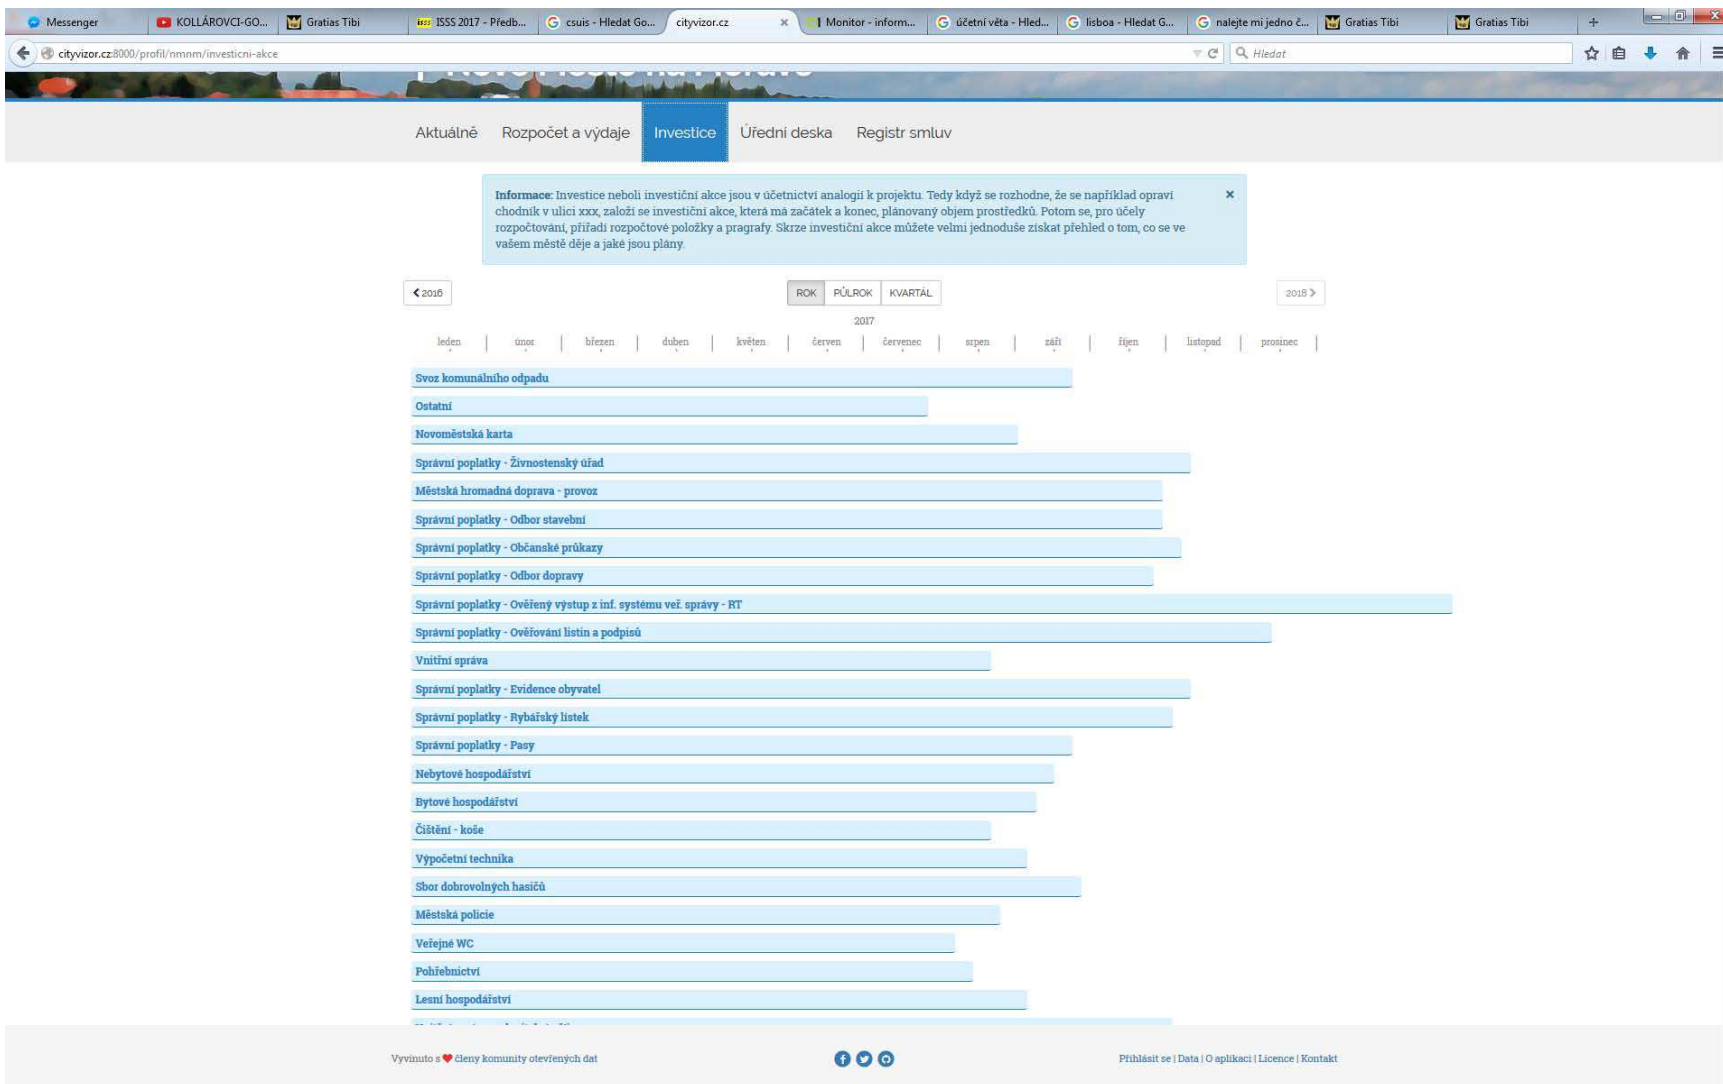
Messenger | KOLLÁROVCI-GO... | Gratias Tibi | ISSS 2017 - Předb... | csuis - Hledat Go... | cityvizor.cz | Monitor - inform... | účetní věta - Hled... | lisboa - Hledat G... | nalejte mi jedno č... | Gratias Tibi | Gratias Tibi

cityvizor.cz:8000/profil/nmnm/investicni-akce

Hledat

Aktuálně | Rozpočet a výdaje | Investice | Úřední deska | Registr smluv

**Informace:** Investice neboli investiční akce jsou v účetnictví analogií k projektu. Tedy když se rozhodne, že se například opraví chodník v ulici xxx, založí se investiční akce, která má začátek a konec, plánovaný objem prostředků. Potom se, pro účely rozpočtování, přiřadí rozpočtové položky a pragrafy. Skrze investiční akce můžete velmi jednoduše získat přehled o tom, co se ve vašem městě děje a jaké jsou plány.

×

< 2016

ROK | PŮLROK | KVARTÁL

2018 >

2017

leden | únor | březen | duben | květen | červen | červenec | srpen | září | říjen | listopad | prosinec

Svoz komunálního odpadu
Ostatní
Novoměstská karta
Správní poplatky - Živnostenský úřad
Městská hromadná doprava - provoz
Správní poplatky - Odbor stavební
Správní poplatky - Občanské průkazy
Správní poplatky - Odbor dopravy
Správní poplatky - Ověřený výstup z inf. systému veř. správy - RT
Správní poplatky - Ověřování listin a podpisů
Vnitřní správa
Správní poplatky - Evidence obyvatel
Správní poplatky - Rybářský lístek
Správní poplatky - Pasy
Nebytové hospodářství
Bytové hospodářství
Čištění - koše
Výpočetní technika
Sbor dobrovolných hasičů
Městská policie
Veřejné WC
Pohřebnictví
Lesní hospodářství
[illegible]

Vyvinuto s ❤ členy komunity otevřených dat

Přihlásit se | Data | O aplikaci | Licence | Kontakt